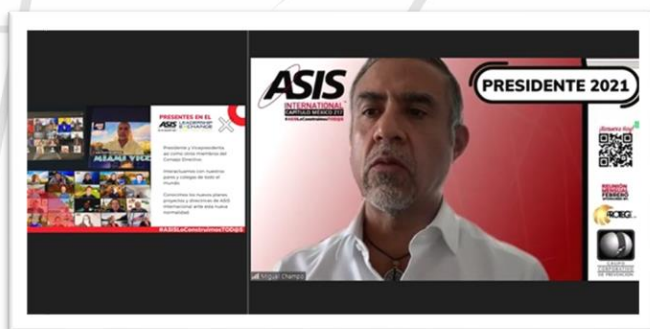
PRESENTES EN EL ASIS LEADERSHIP EXCHANGE

Presidente y Vicepresidente así como otros miembros del Consejo Directivo.

Interactuamos con nuestros pares y colegas de todo el mundo.

Conocimos los nuevos planes, proyectos y directivas de ASIS International ante esta nueva normalidad.

#ASISLoConstruimosTODOS

MIAMI VICE

ASIS INTERNATIONAL CAPÍTULO MÉXICO 217 #ASISLoConstruimosTODOS

PRESIDENTE 2021

¡Únete hoy!

Miguel Champo